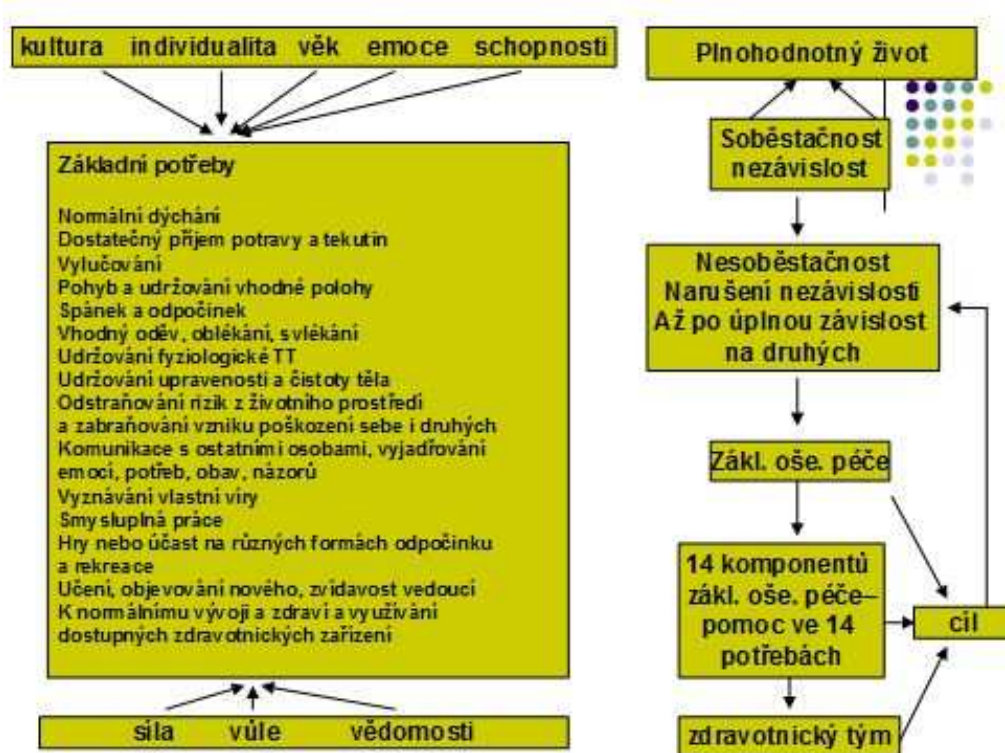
kultura individualita věk emoce schopnosti

Základní potřeby

Normální dýchání
Dostatečný příjem potravy a tekutin
Vylučování
Pohyb a udržování vhodné polohy
Spánek a odpočínek
Vhodný oděv, oblékání, svlékání
Udržování fyziologické TT
Udržování upravenosti a čistoty těla
Odstraňování rizik z životního prostředí a zabraňování vzniku poškození sebe i druhých
Komunikace s ostatními osobami, vyjadřování emocí, potřeb, obav, názorů
Vyznávání vlastní víry
Smysluplná práce
Hry nebo účast na různých formách odpočinku a rekreace
Učení, objevování nového, zvídavost vedoucí
K normálnímu vývoji a zdraví a využívání dostupných zdravotnických zařízení

síla vůle vědomosti

Plnohodnotný život

Soběstačnost nezávislost

Nesoběstačnost Narušení nezávislosti Až po úplnou závislost na druhých

Zákl. oše. péče

14 komponentů zákl. oše. péče– pomoc ve 14 potřebách

cíl

zdravotnický tým